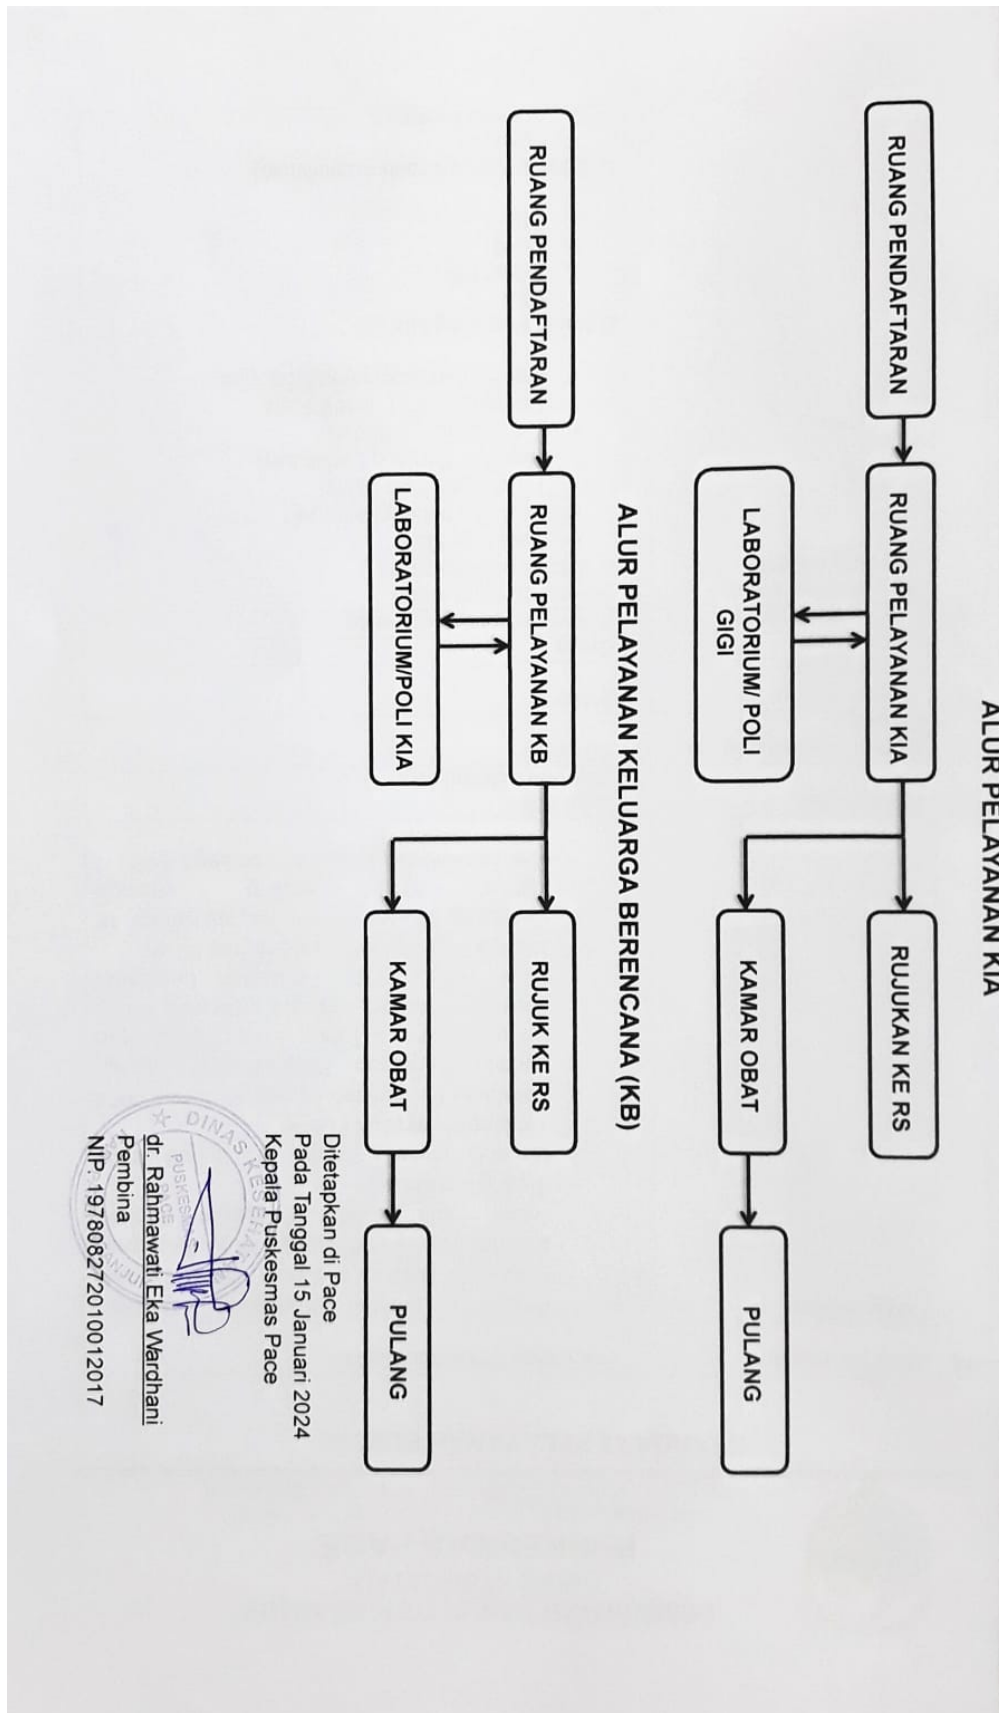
ALUR PELAYANAN KIA

RUANG PENDAFTARAN

RUANG PELAYANAN KIA

LABORATORIUM/ POLI GIGI

RUJUKAN KE RS

KAMAR OBAT

PULANG

ALUR PELAYANAN KELUARGA BERENCANA (KB)

RUANG PENDAFTARAN

RUANG PELAYANAN KB

LABORATORIUM/POLI KIA

RUJUK KE RS

KAMAR OBAT

PULANG

Ditetapkan di Pace
Pada Tanggal 15 Januari 2024
Kepala Puskesmas Pace

dr. Rahmawati Eka Wardhani
Pembina
NIP. 197808272010012017

DINAS KESEHATAN
PUSKESMAS PACE
NGANJUK